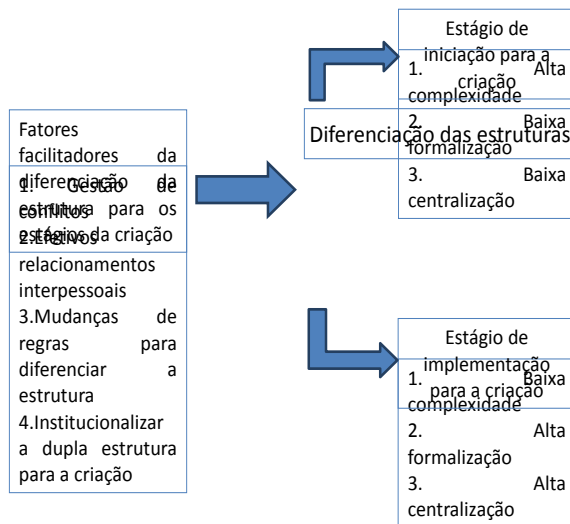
Fatores facilitadores da diferenciação da estrutura para os estágios da criação

1. Gestão de conflitos
2.Efetivos relacionamentos interpessoais
3.Mudanças de regras para diferenciar a estrutura
4.Institucionalizar a dupla estrutura para a criação

Diferenciação das estruturas

Estágio de iniciação para a criação

1. Alta complexidade
2. Baixa formalização
3. Baixa centralização

Estágio de implementação para a criação

1. Baixa complexidade
2. Alta formalização
3. Alta centralização